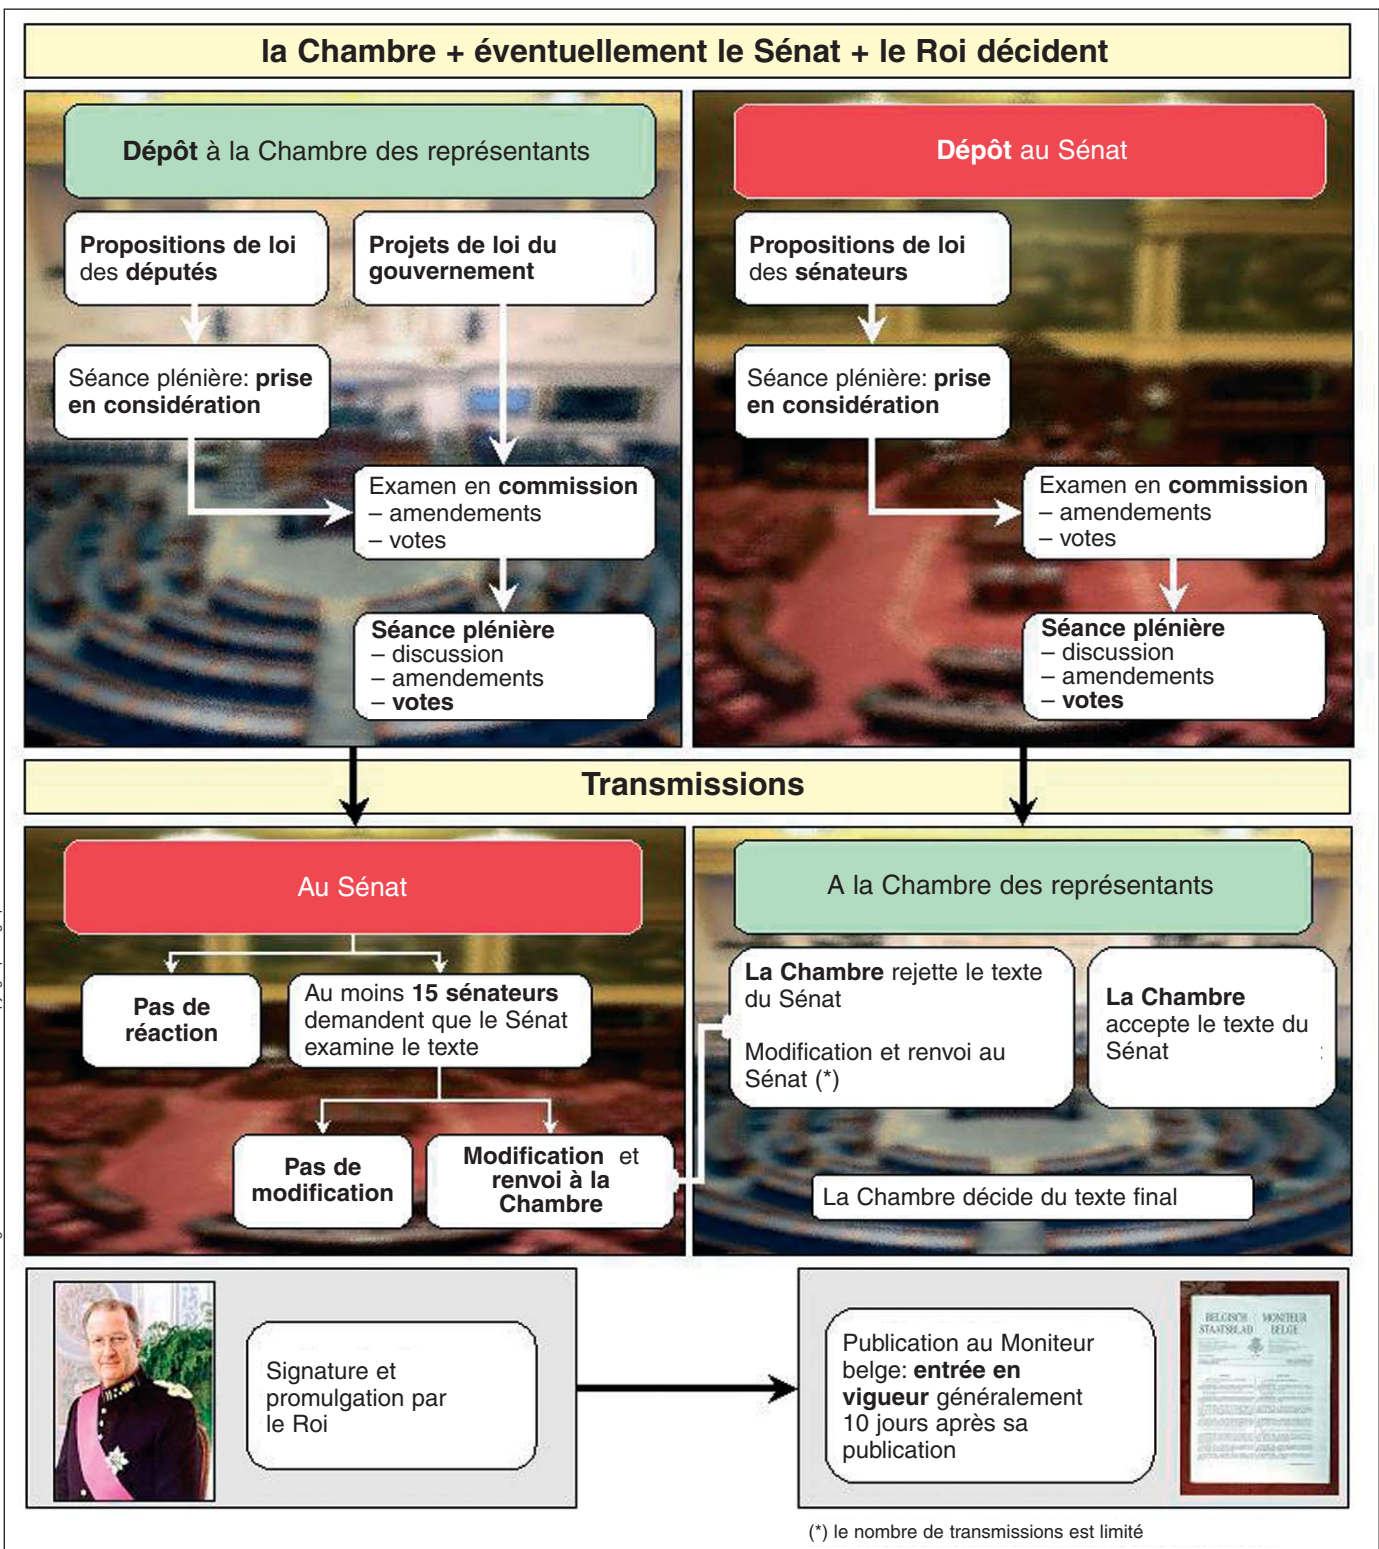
la Chambre + éventuellement le Sénat + le Roi décident

Dépôt à la Chambre des représentants

Propositions de loi des députés

Projets de loi du gouvernement

Séance plénière: prise en considération

Examen en commission
– amendements
– votes

Séance plénière
– discussion
– amendements
– votes

Dépôt au Sénat

Propositions de loi des sénateurs

Séance plénière: prise en considération

Examen en commission
– amendements
– votes

Séance plénière
– discussion
– amendements
– votes

Transmissions

Au Sénat

Pas de réaction

Au moins 15 sénateurs demandent que le Sénat examine le texte

Pas de modification

Modification et renvoi à la Chambre

A la Chambre des représentants

La Chambre rejette le texte du Sénat

Modification et renvoi au Sénat (*)

La Chambre accepte le texte du Sénat

La Chambre décide du texte final

Signature et promulgation par le Roi

Publication au Moniteur belge: entrée en vigueur généralement 10 jours après sa publication

BELGISCH STAATSBLAD MONITEUR BELGE

(*) le nombre de transmissions est limité